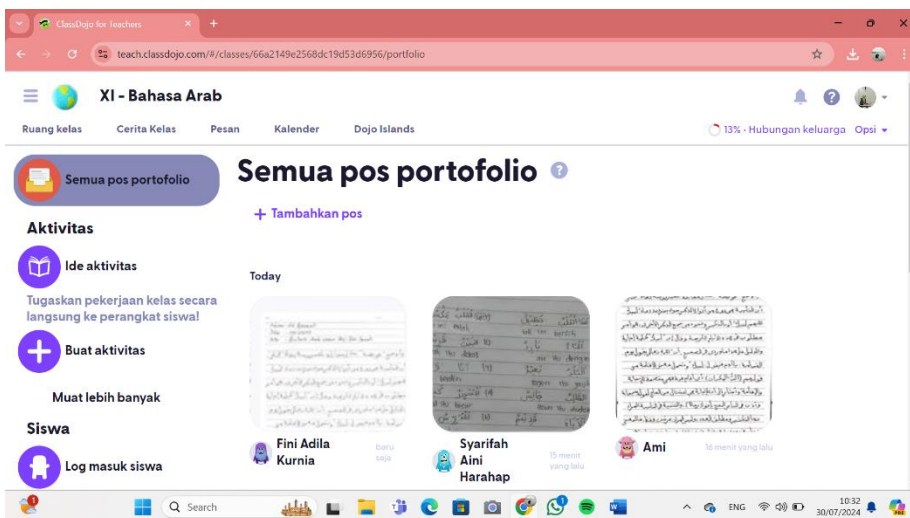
ClassDojo for Teachers
teach.classdojo.com/#/classes/66a2149e2568dc19d53d6956/portfolio

XI - Bahasa Arab

Ruang kelas  Cerita Kelas  Pesan  Kalender  Dojo Islands

13% · Hubungan keluarga  Opsi

Semua pos portofolio

Aktivitas

Ide aktivitas

Tugaskan pekerjaan kelas secara langsung ke perangkat siswa!

Buat aktivitas

Muat lebih banyak

Siswa

Log masuk siswa

Semua pos portofolio

+ Tambahkan pos

Today

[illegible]

Fini Adila Kurnia  baru saja

Syarifah Aini Harahap  15 menit yang lalu

Ami  16 menit yang lalu

Search

ENG  10:32  30/07/2024